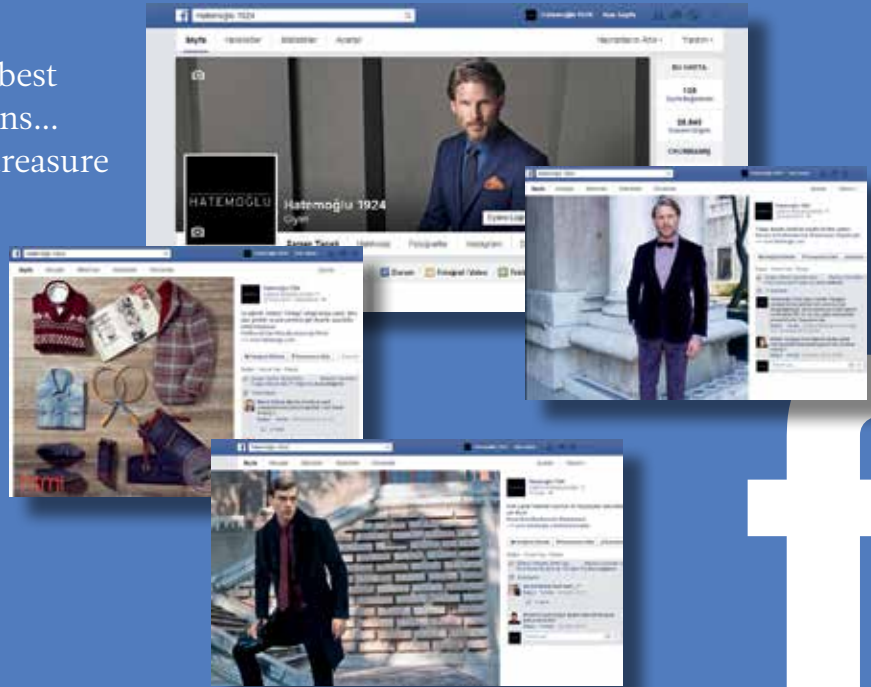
best
ns...
reasure

Hatemoğlu 1924

Sayfa Hakkında Etkinlikler Ayarlar

Yayınlama Araçları Yardım

BU HAFTA

108

28.840

HATEMOĞLU

Hatemoğlu 1924

Giyim

Zaman Tüneli Hakkında Fotoğraflar Instagram

Durum Fotoğraf/Video

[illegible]